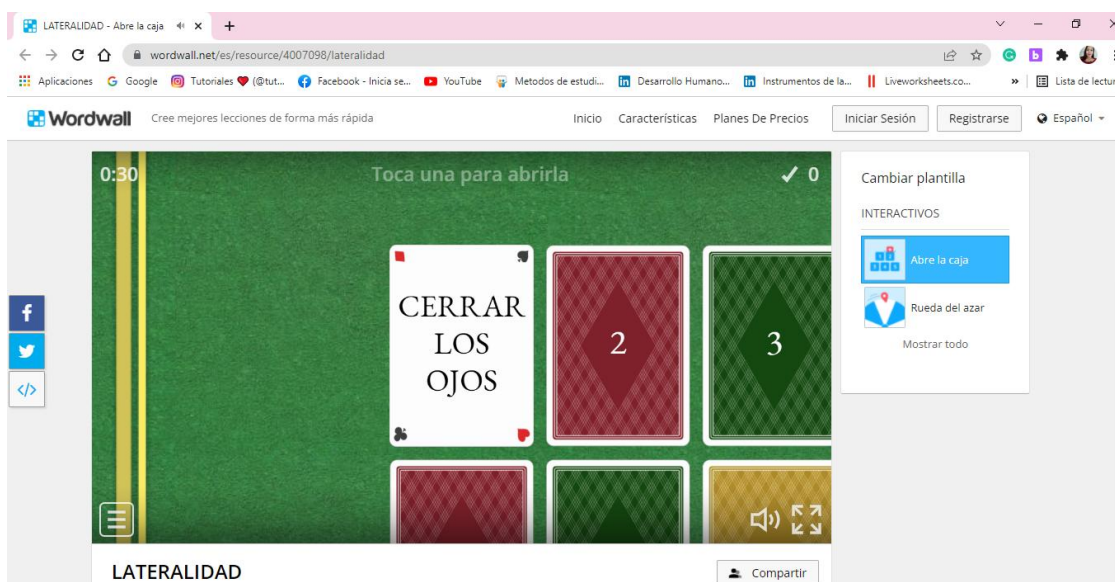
LATERALIDAD - Abre la caja ×
+
wordwall.net/es/resource/4007098/lateralidad
Aplicaciones Google Tutoriales (@tut... Facebook - Inicia se... YouTube Metodos de estudi... Desarrollo Humano... Instrumentos de la... Liveworksheets.co... » Lista de lectura

Wordwall Cree mejores lecciones de forma más rápida Inicio Características Planes De Precios Iniciar Sesión Registrarse Español

0:30 Toca una para abrirla ✓ 0

CERRAR LOS OJOS

2

3

Cambiar plantilla
INTERACTIVOS
Abre la caja
Rueda del azar
Mostrar todo

LATERALIDAD
Compartir